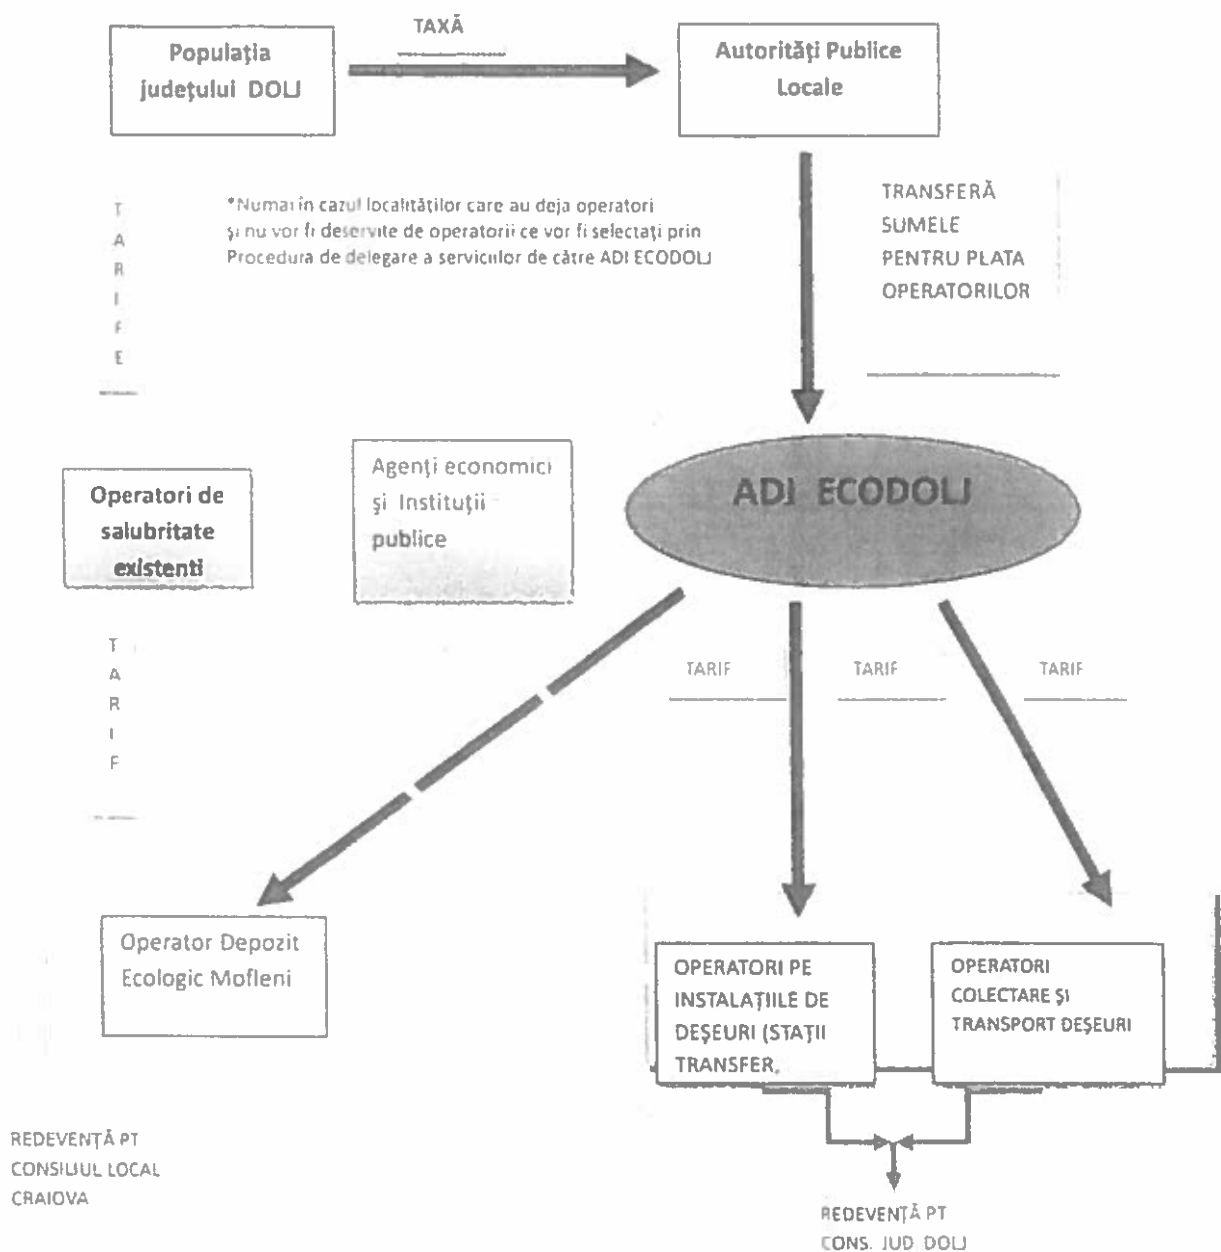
Populaţia judeţului DOLJ

TAXĂ

Autorităţi Publice Locale

TARIFE

*Numai în cazul localităţilor care au deja operatori şi nu vor fi deservite de operatorii ce vor fi selectaţi prin Procedura de delegare a serviciilor de către ADI ECODOLJ

TRANSFERĂ SUMELE PENTRU PLATA OPERATORILOR

Operatori de salubritate existenti

Agenţi economici şi Instituţii publice

ADI ECODOLJ

TARIF

TARIF

TARIF

TARIF

Operator Depozit Ecologic Mofleni

OPERATORI PE INSTALAŢIILE DE DEŞEURI (STAŢII TRANSFER,

OPERATORI COLECTARE ŞI TRANSPORT DEŞEURI

REDEVENŢĂ PT CONSILIUL LOCAL CRAIOVA

REDEVENŢĂ PT CONS. JUD. DOLJ